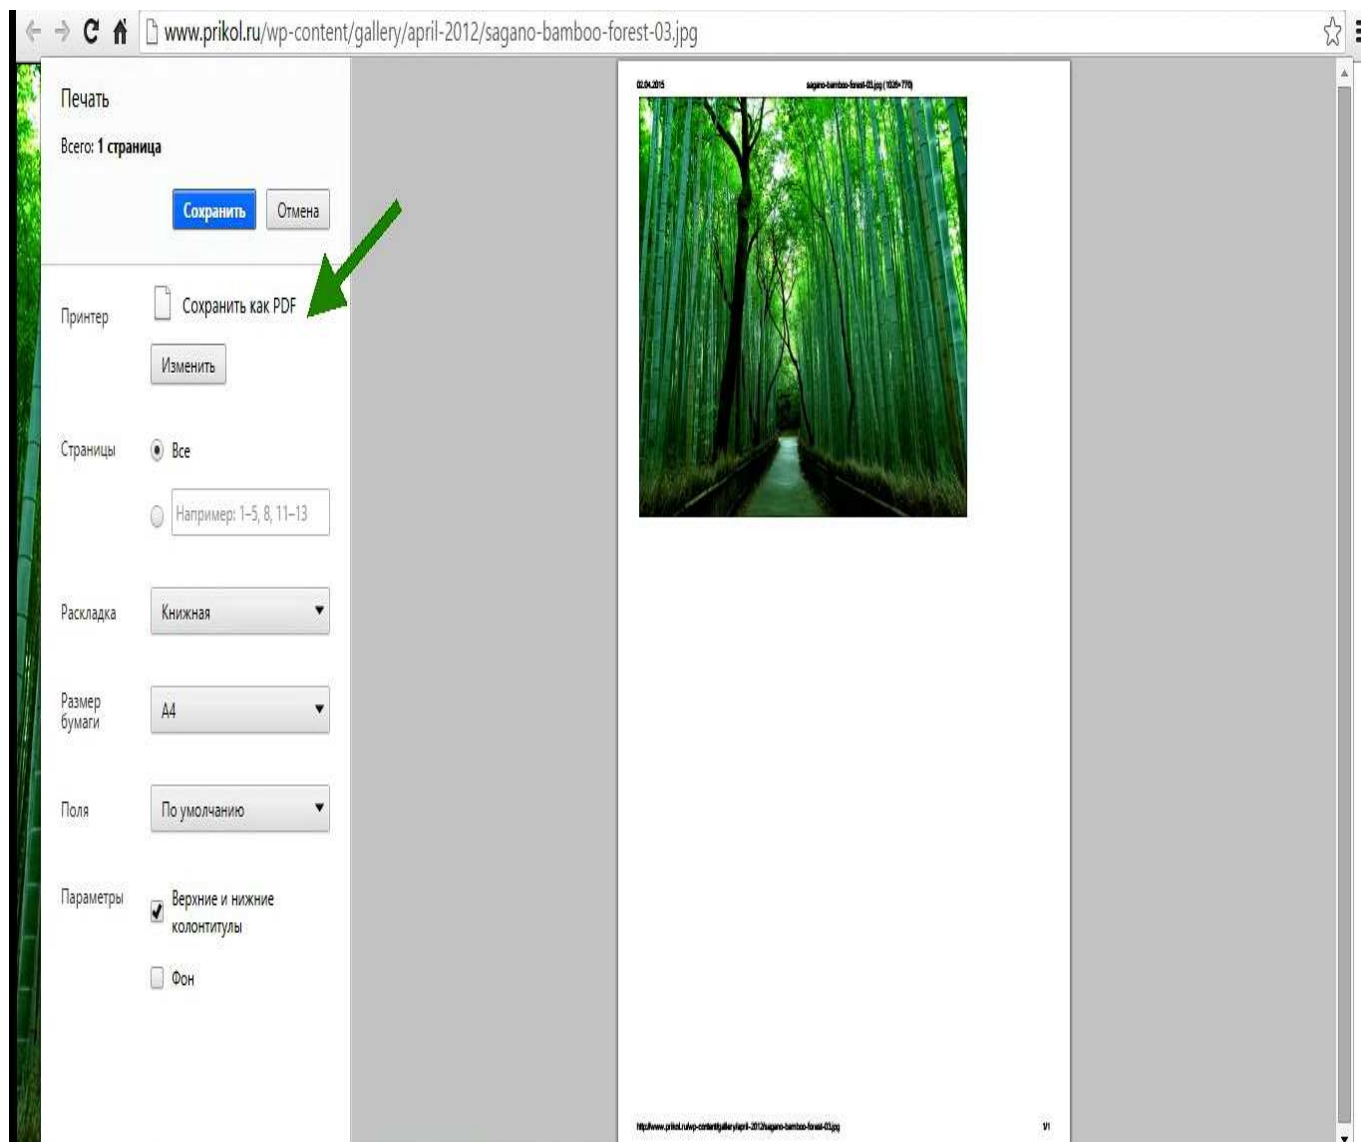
www.prikol.ru/wp-content/gallery/april-2012/sagano-bamboo-forest-03.jpg

Печать

Всего: 1 страница

Сохранить Отмена

Принтер Сохранить как PDF

Изменить

Страницы Все

Например: 1–5, 8, 11–13

Раскладка Книжная

Размер бумаги A4

Поля По умолчанию

Параметры Верхние и нижние колонтитулы

Фон

02.04.2015 sagano-bamboo-forest-03.jpg (1026×770)

http://www.prikol.ru/wp-content/gallery/april-2012/sagano-bamboo-forest-03.jpg 1/1